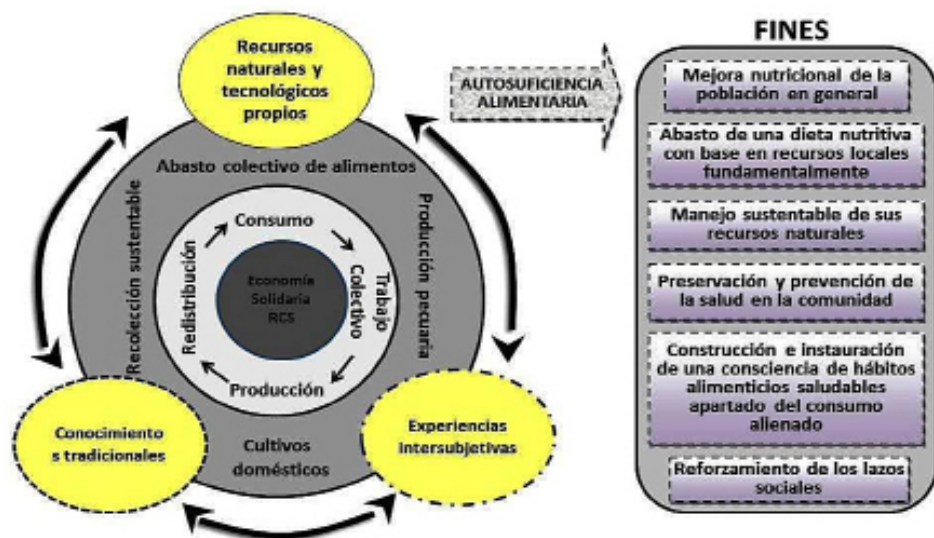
Recursos naturales y tecnológicos propios

AUTOSUFICIENCIA ALIMENTARIA

Abasto colectivo de alimentos

Recolección sustentable

Producción pecuaria

Consumo

Redistribución

Trabajo Colectivo

Producción

Economía Solidaria RCS

Conocimiento s tradicionales

Cultivos domésticos

Experiencias intersubjetivas

FINES

Mejora nutricional de la población en general

Abasto de una dieta nutritiva con base en recursos locales fundamentalmente

Manejo sustentable de sus recursos naturales

Preservación y prevención de la salud en la comunidad

Construcción e instauración de una consciencia de hábitos alimenticios saludables apartado del consumo allenado

Reforzamiento de los lazos sociales